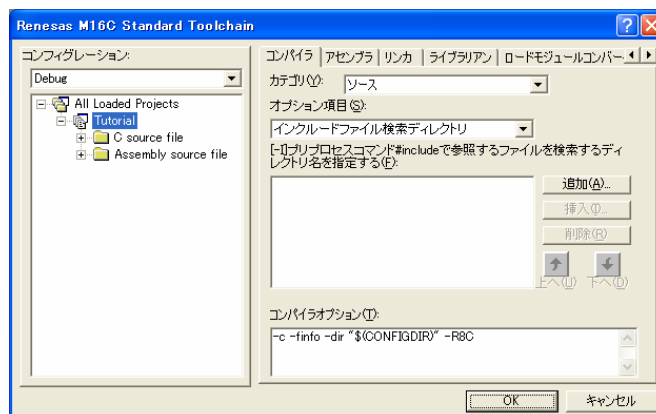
Renesas M16C Standard Toolchain

コンフィグレーション:

Debug

All Loaded Projects
Tutorial
C source file
Assembly source file

コンパイラ | アセンブラ | リンカ | ライブラリアン | ロードモジュールコンバー

カテゴリ(Y): ソース

オプション項目(S):

インクルードファイル検索ディレクトリ

[-I]プリプロセスコマンド#includeで参照するファイルを検索するディレクトリ名を指定する(F):

追加(A)...
挿入(I)...
削除(R)
上へ(U)
下へ(D)

コンパイラオプション(T):

-c -finfo -dir "$(CONFIGDIR)" -R8C

OK
キャンセル